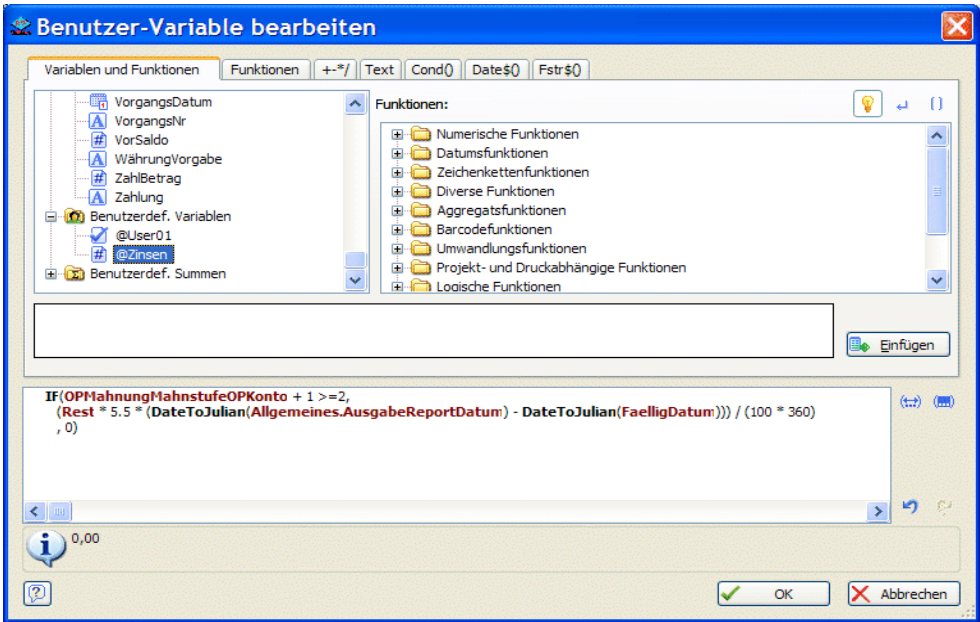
Benutzer-Variable bearbeiten

Variablen und Funktionen | Funktionen | +-*/ | Text | Cond() | Date$() | Fstr$()

VorgangsDatum
VorgangsNr
VorSaldo
WährungVorgabe
ZahlBetrag
Zahlung
Benutzerdef. Variablen
@User01
@Zinsen
Benutzerdef. Summen

Funktionen:

Numerische Funktionen
Datumsfunktionen
Zeichenkettenfunktionen
Diverse Funktionen
Aggregatsfunktionen
Barcodefunktionen
Umwandlungsfunktionen
Projekt- und Druckabhängige Funktionen
Logische Funktionen

Einfügen

IF(OPMahnungMahnstufeOPKonto + 1 >=2,
 (Rest * 5.5 * (DateToJulian(Allgemeines.AusgabeReportDatum) - DateToJulian(FaelligDatum))) / (100 * 360)
 , 0)

0,00

OK
Abbrechen